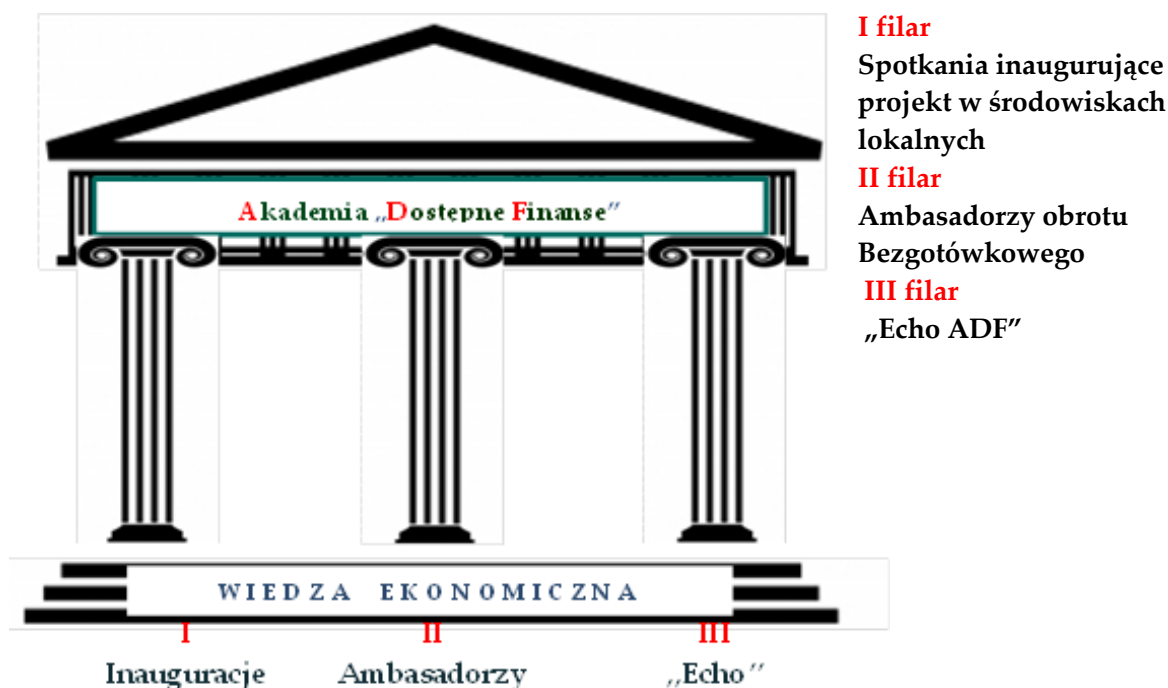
Akademia „Dostepne Finanse"

WIEDZA EKONOMICZNA

I
Inauguracje

II
Ambasadorzy

III
„Echo"

I filar
Spotkania inaugurujące projekt w środowiskach lokalnych

II filar
Ambasadorzy obrotu Bezgotówkowego

III filar
„Echo ADF"